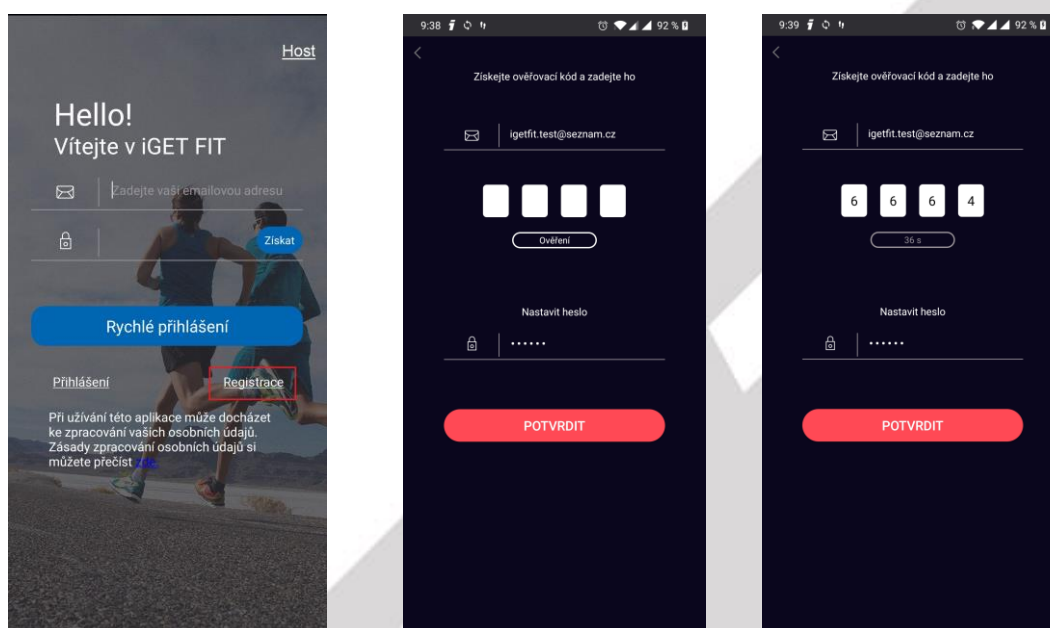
Host

Hello!
Vítejte v iGET FIT

Zadejte vaši emailovou adresu

Získat

Rychlé přihlášení

Přihlášení

Registrace

Při užívání této aplikace může docházet ke zpracování vašich osobních údajů. Zásady zpracování osobních údajů si můžete přečíst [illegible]

9:38 92 %

Získejte ověřovací kód a zadejte ho

igetfit.test@seznam.cz

Ověření

Nastavit heslo

••••••

POTVRDIT

9:39 92 %

Získejte ověřovací kód a zadejte ho

igetfit.test@seznam.cz

6 6 6 4

36 s

Nastavit heslo

••••••

POTVRDIT